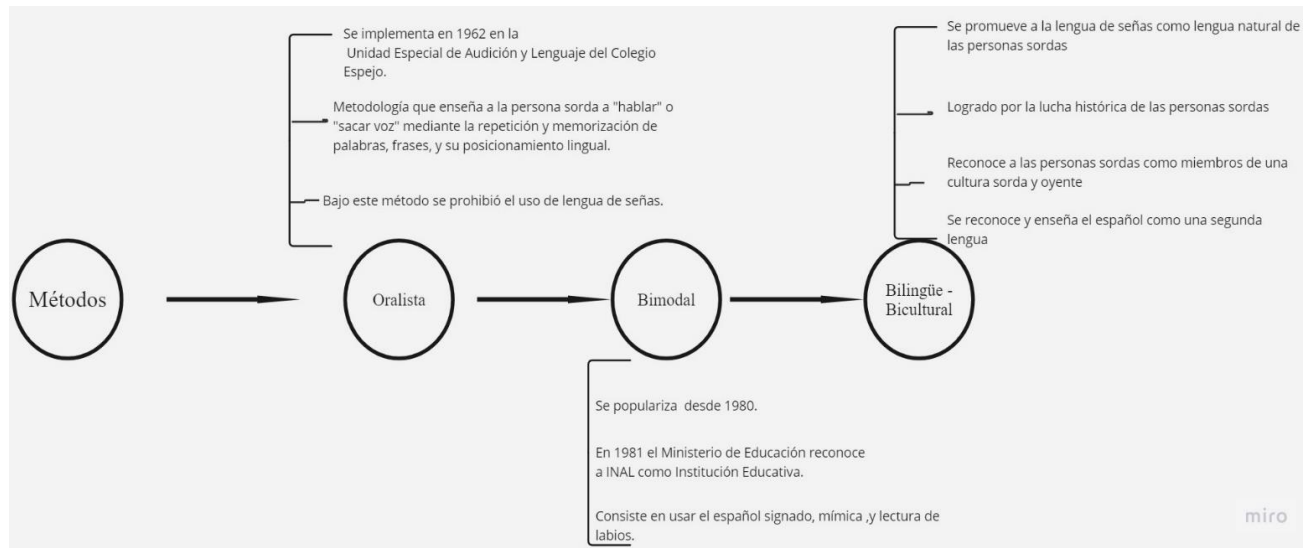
Se implementa en 1962 en la Unidad Especial de Audición y Lenguaje del Colegio Espejo.

Metodología que enseña a la persona sorda a "hablar" o "sacar voz" mediante la repetición y memorización de palabras, frases, y su posicionamiento lingual.

Bajo este método se prohibió el uso de lengua de señas.

Se promueve a la lengua de señas como lengua natural de las personas sordas

Logrado por la lucha histórica de las personas sordas

Reconoce a las personas sordas como miembros de una cultura sorda y oyente

Se reconoce y enseña el español como una segunda lengua

Métodos

Oralista

Bimodal

Bilingüe - Bicultural

Se populariza desde 1980.

En 1981 el Ministerio de Educación reconoce a INAL como Institución Educativa.

Consiste en usar el español signado, mímica ,y lectura de labios.

miro